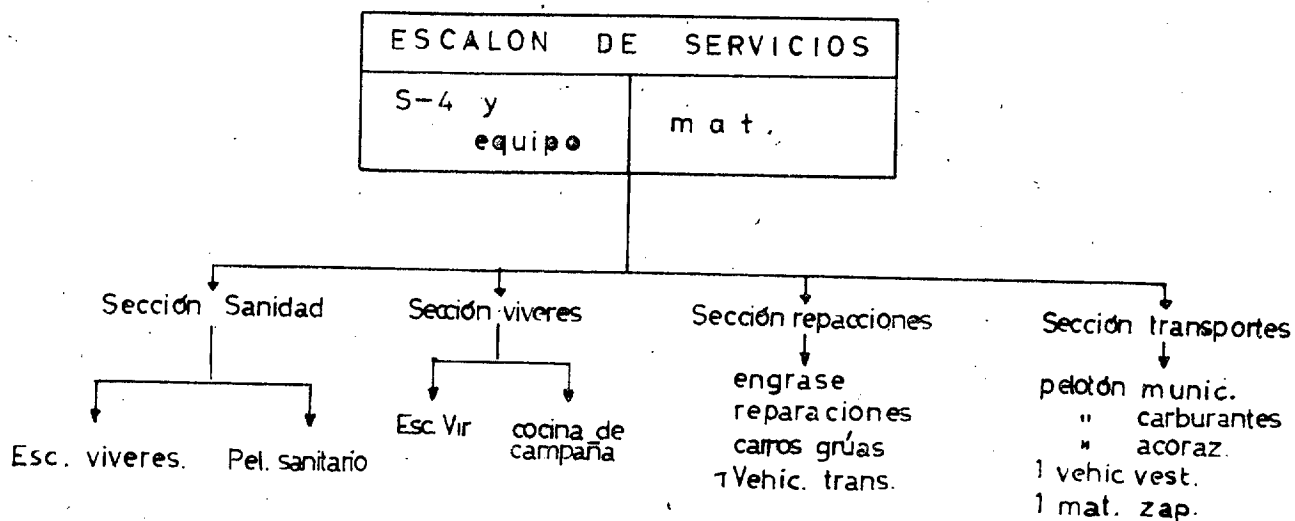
ESCALON DE SERVICIOS

S-4 y equipo

m a t.

Sección Sanidad

Esc. viveres.

Pel. sanitario

Sección viveres

Esc. Vir

cocina de campaña

Sección repacciones

engrase
reparaciones
carros grúas
1 Vehic. trans.

Sección transportes

pelotón munic.
" carburantes
" acoraz.
1 vehic vest.
1 mat. zap.